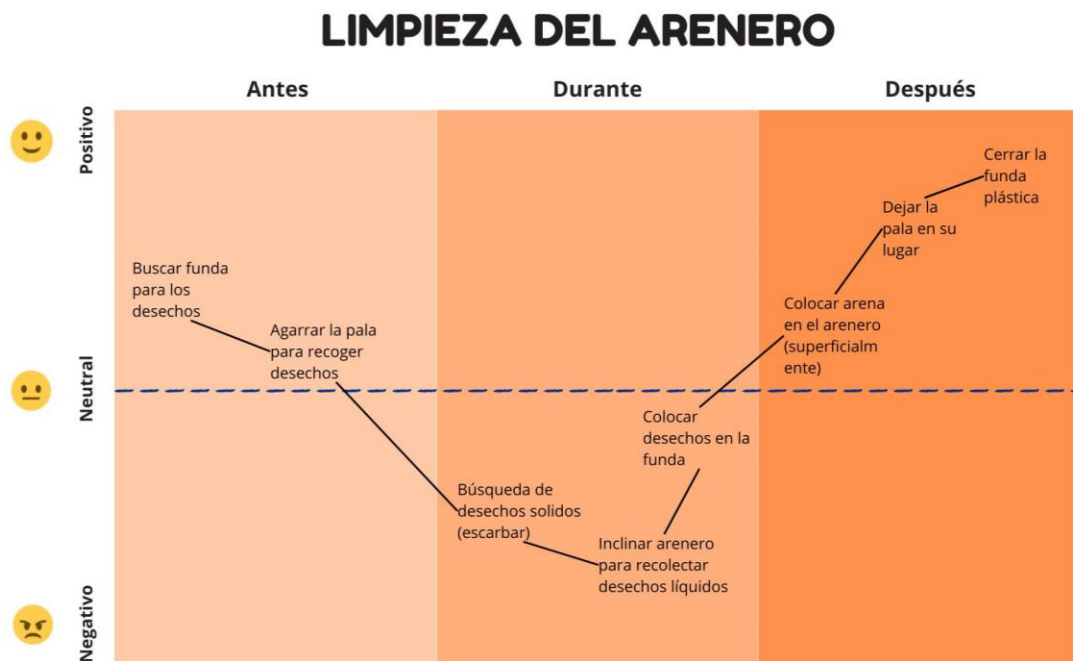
LIMPIEZA DEL ARENERO

Antes

Durante

Después

Positivo

Neutral

Negativo

Buscar funda para los desechos

Agarrar la pala para recoger desechos

Búsqueda de desechos solidos (escarbar)

Inclinar arenero para recolectar desechos líquidos

Colocar desechos en la funda

Colocar arena en el arenero (superficialmente)

Dejar la pala en su lugar

Cerrar la funda plástica